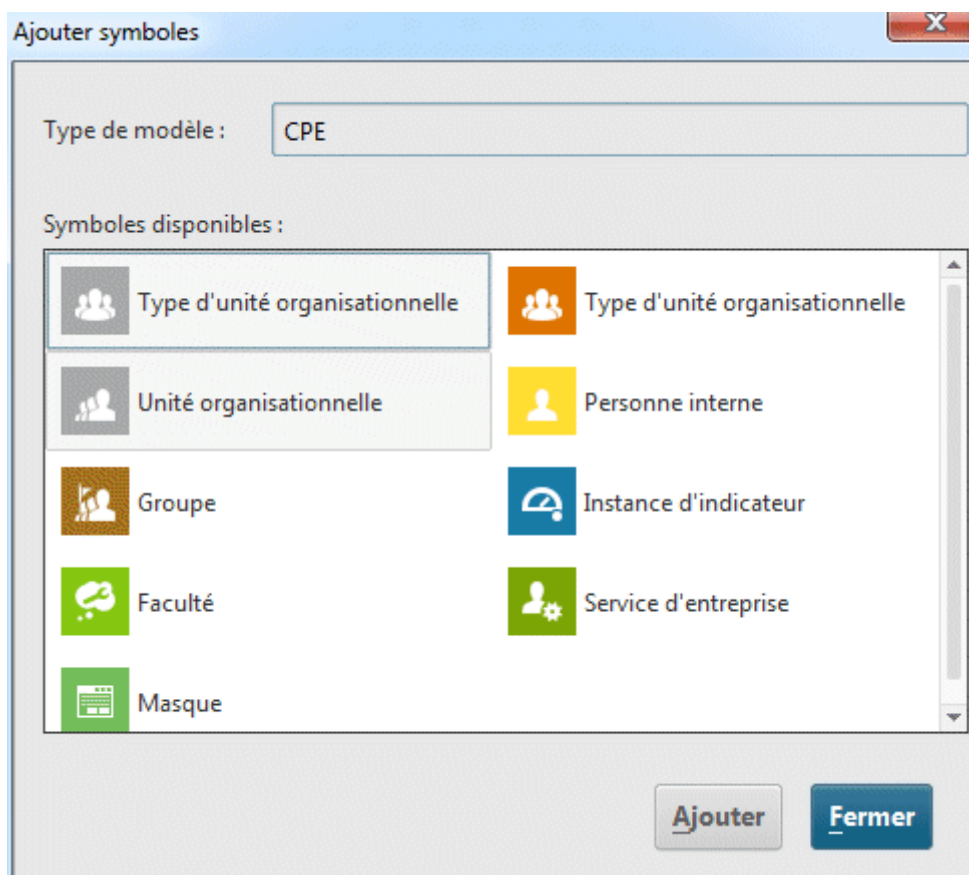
Ajouter symboles

X

Type de modèle : CPE

Symboles disponibles :

Type d'unité organisationnelle

Type d'unité organisationnelle

Unité organisationnelle

Personne interne

Groupe

Instance d'indicateur

Faculté

Service d'entreprise

Masque

Ajouter

Fermer